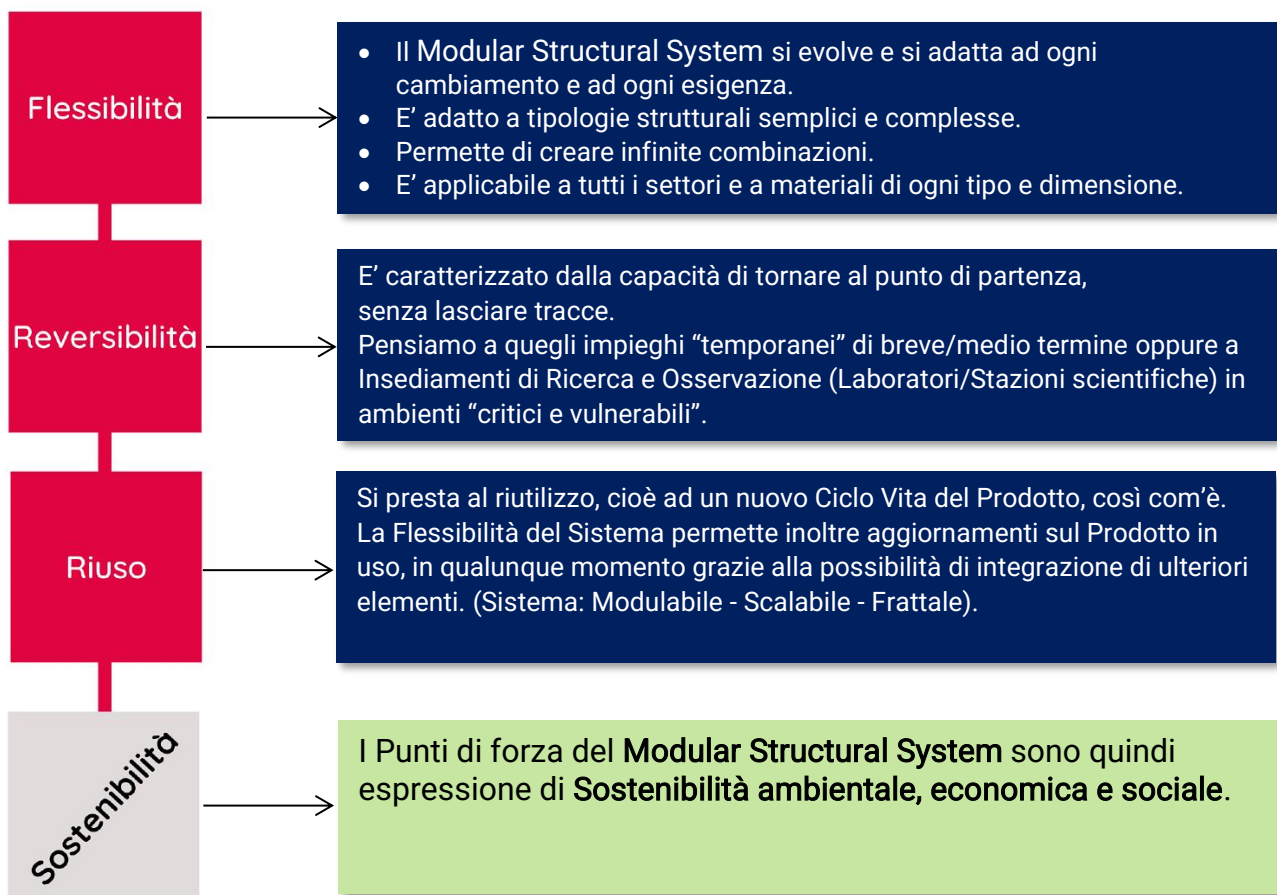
Flessibilità

- Il Modular Structural System si evolve e si adatta ad ogni cambiamento e ad ogni esigenza.
- E’ adatto a tipologie strutturali semplici e complesse.
- Permette di creare infinite combinazioni.
- E’ applicabile a tutti i settori e a materiali di ogni tipo e dimensione.

Reversibilità

E’ caratterizzato dalla capacità di tornare al punto di partenza, senza lasciare tracce.
Pensiamo a quegli impieghi “temporanei” di breve/medio termine oppure a Insediamenti di Ricerca e Osservazione (Laboratori/Stazioni scientifiche) in ambienti “critici e vulnerabili”.

Riuso

Si presta al riutilizzo, cioè ad un nuovo Ciclo Vita del Prodotto, così com’è. La Flessibilità del Sistema permette inoltre aggiornamenti sul Prodotto in uso, in qualunque momento grazie alla possibilità di integrazione di ulteriori elementi. (Sistema: Modulabile - Scalabile - Frattale).

Sostenibilità

I Punti di forza del Modular Structural System sono quindi espressione di Sostenibilità ambientale, economica e sociale.